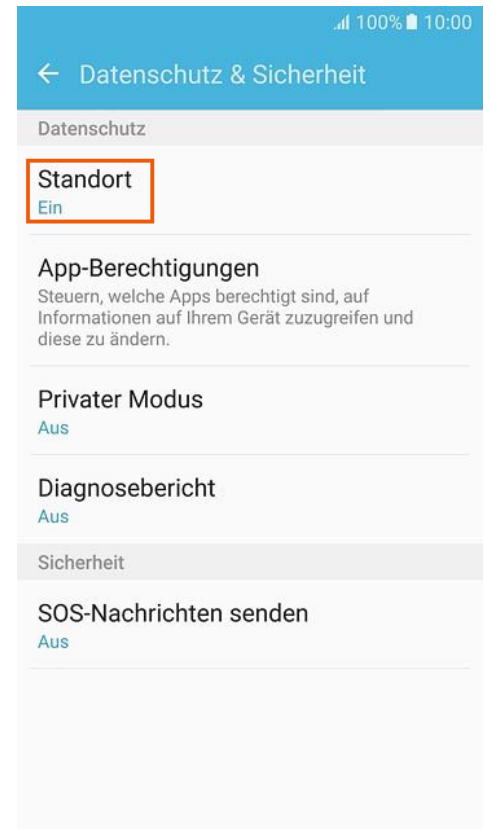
100% 10:00

← Datenschutz & Sicherheit

Datenschutz

Standort
Ein

App-Berechtigungen
Steuern, welche Apps berechtigt sind, auf Informationen auf Ihrem Gerät zuzugreifen und diese zu ändern.

Privater Modus
Aus

Diagnosebericht
Aus

Sicherheit

SOS-Nachrichten senden
Aus